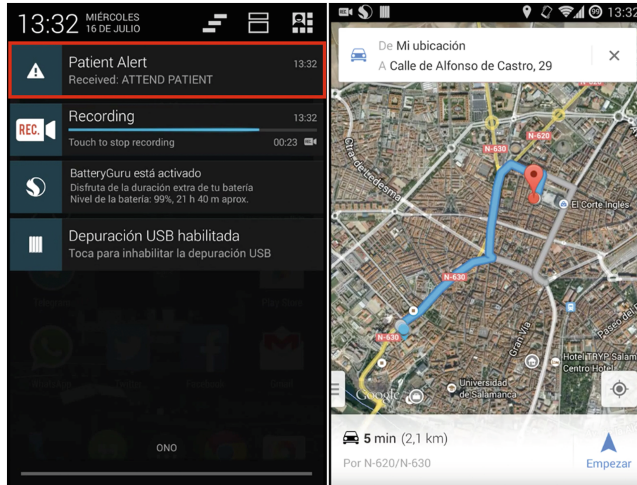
13:32 MIÉRCOLES 16 DE JULIO

Patient Alert 13:32
Received: ATTEND PATIENT

Recording 13:32
Touch to stop recording 00:23

BatteryGuru está activado
Disfruta de la duración extra de tu batería
Nivel de la batería: 99%, 21 h 40 m aprox.

Depuración USB habilitada
Toca para inhabilitar la depuración USB

ONO

13:32

De Mi ubicación
A Calle de Alfonso de Castro, 29

N-620
N-630
El Corte Inglés
N-630
N-630
Gran Vía
Paseo de
Hotel TRYP Salamanca Centro Hotel
Universidad de Salamanca
Google

5 min (2,1 km)
Por N-620/N-630
Empezar